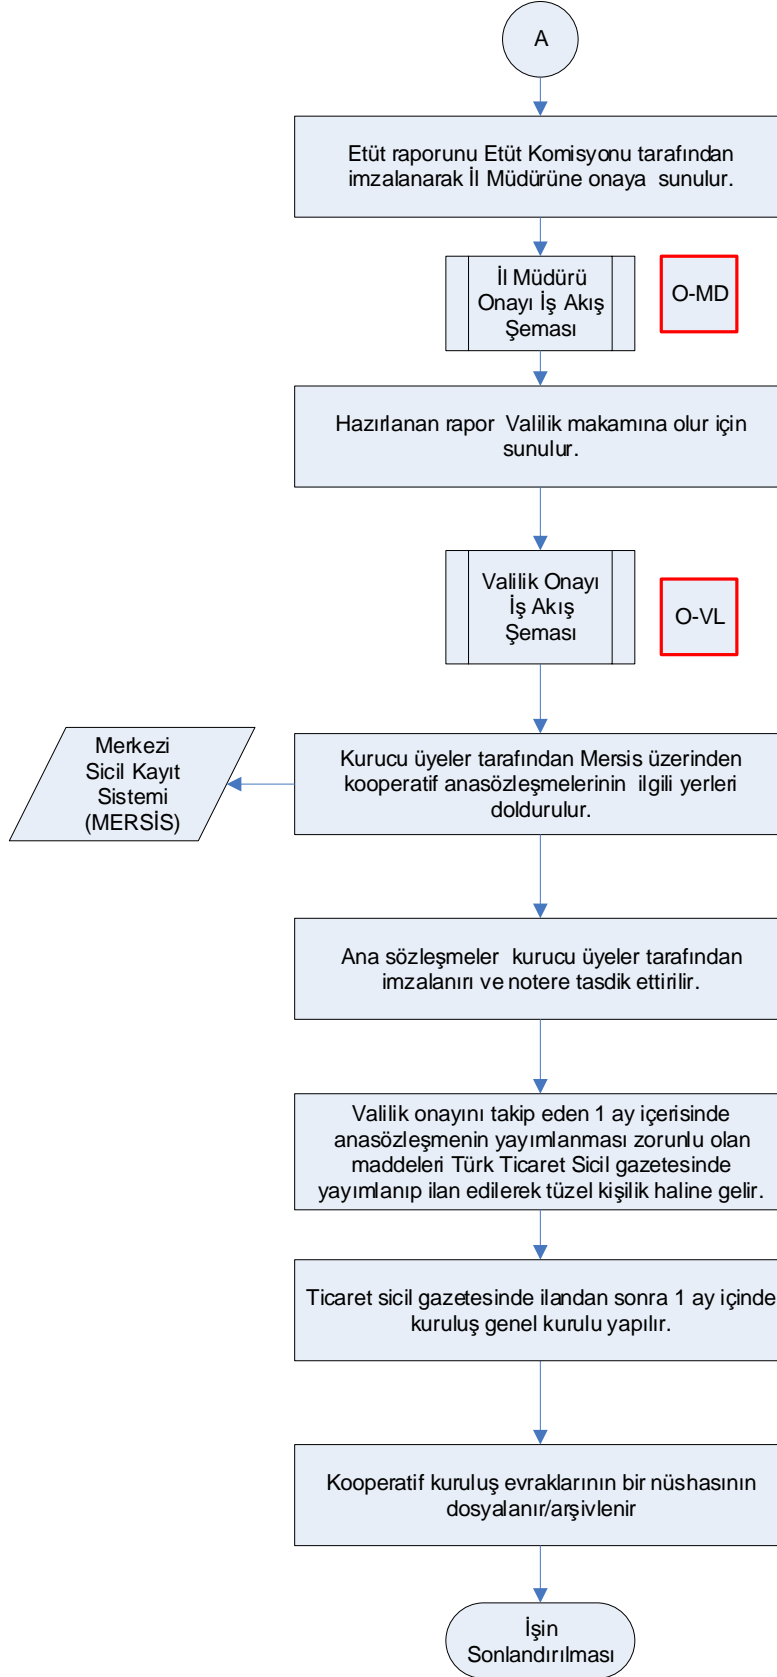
A

Etüt raporunu Etüt Komisyonu tarafından imzalanarak İl Müdürüne onaya sunulur.

İl Müdürü Onayı İş Akış Şeması

O-MD

Hazırlanan rapor Valilik makamına olur için sunulur.

Valilik Onayı İş Akış Şeması

O-VL

Merkezi Sicil Kayıt Sistemi (MERSİS)

Kurucu üyeler tarafından Mersis üzerinden kooperatif anasözleşmelerinin ilgili yerleri doldurulur.

Ana sözleşmeler kurucu üyeler tarafından imzalanırı ve notere tasdik ettirilir.

Valilik onayını takip eden 1 ay içerisinde anasözleşmenin yayımlanması zorunlu olan maddeleri Türk Ticaret Sicil gazetesinde yayımlanıp ilan edilerek tüzel kişilik haline gelir.

Ticaret sicil gazetesinde ilandan sonra 1 ay içinde kuruluş genel kurulu yapılır.

Kooperatif kuruluş evraklarının bir nüshasının dosyalanır/arşivlenir

İşin Sonlandırılması